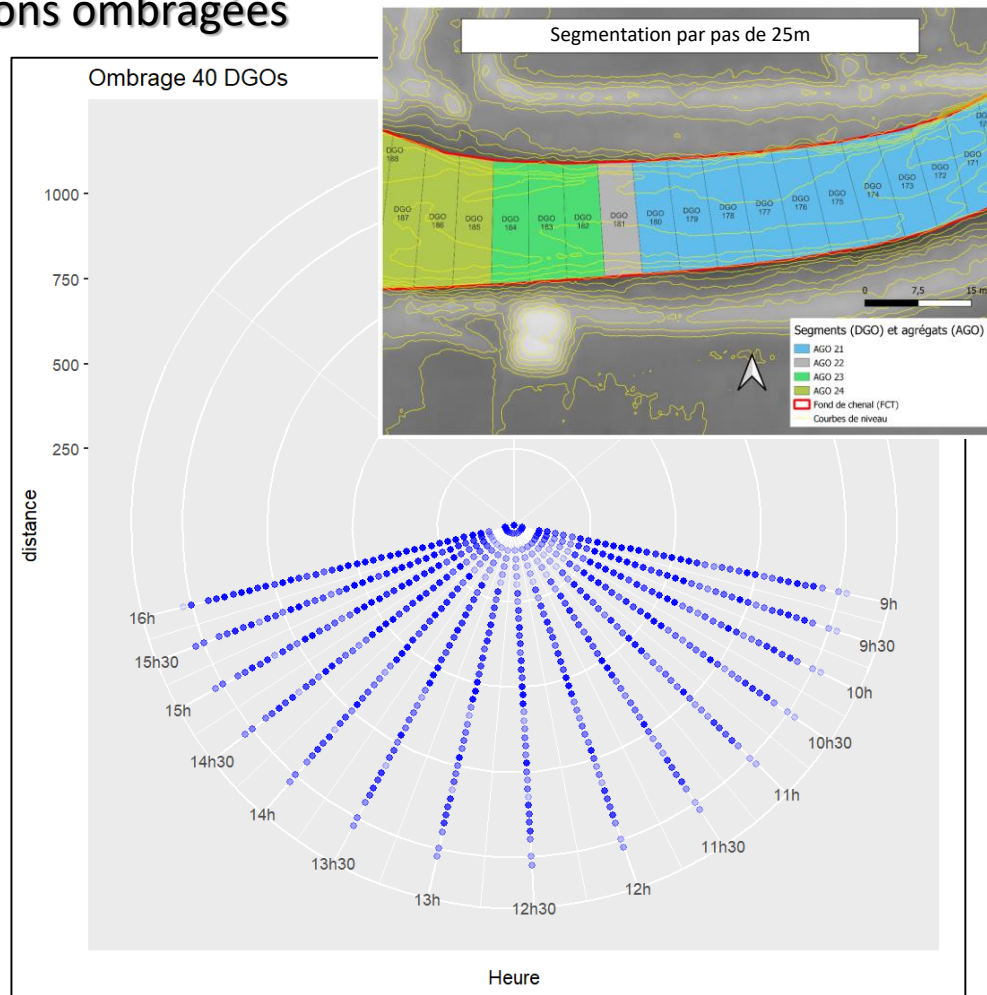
ons ombragées

Ombrage 40 DGOs

1000
750
500
250

distance

16h
15h30
15h
14h30
14h
13h30
13h
12h30
12h
11h30
11h
10h30
10h
9h30
9h

Heure

Segmentation par pas de 25m

DGO 188
DGO 187
DGO 186
DGO 185
DGO 184
DGO 183
DGO 182
DGO 181
DGO 180
DGO 179
DGO 178
DGO 177
DGO 176
DGO 175
DGO 174
DGO 173
DGO 172
DGO 171
DGO 17

0 7,5 15 m

Segments (DGO) et agrégats (AGO)
AGO 21
AGO 22
AGO 23
AGO 24
Fond de chenal (FCT)
Courbes de niveau